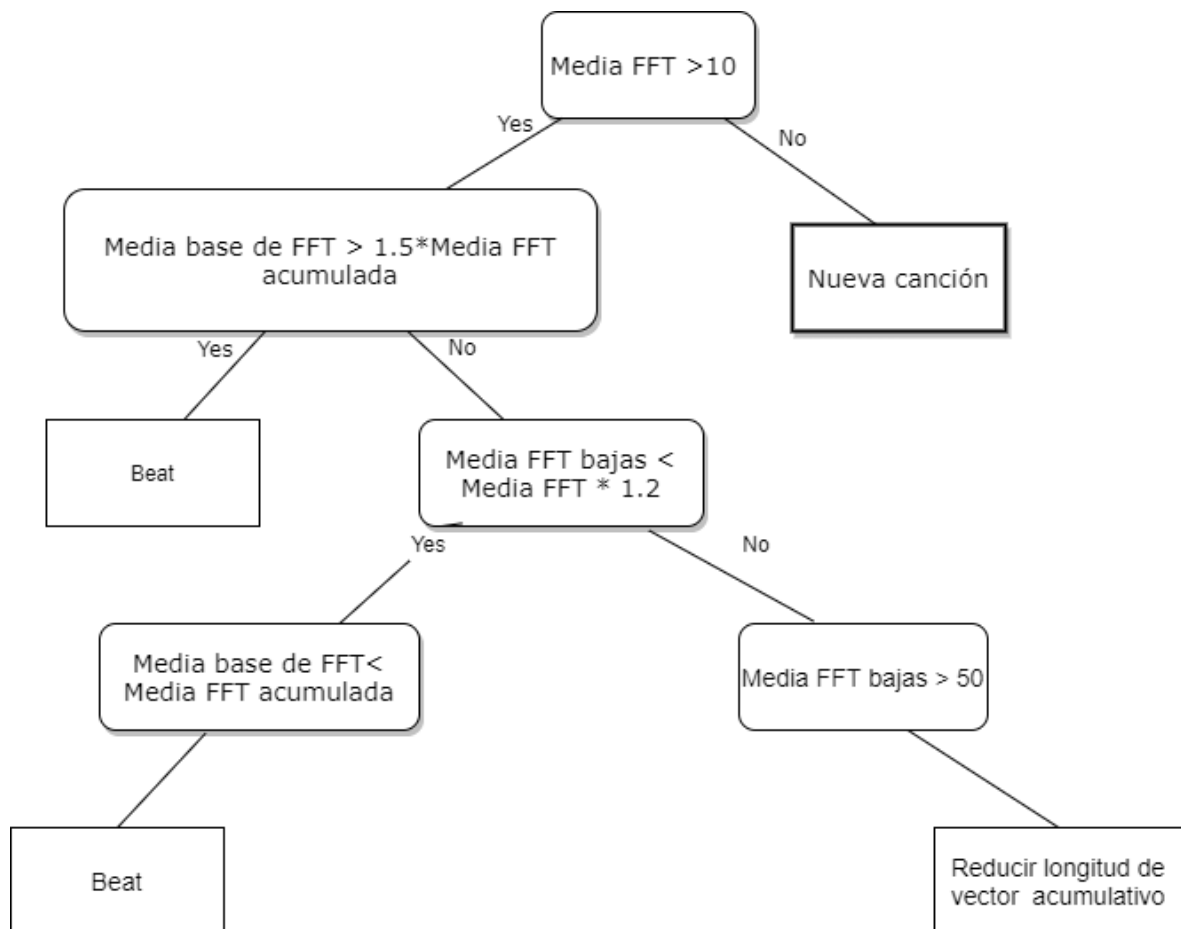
Media FFT >10

Yes

No

Media base de FFT > 1.5*Media FFT acumulada

Nueva canción

Yes

No

Beat

Media FFT bajas < Media FFT * 1.2

Yes

No

Media base de FFT< Media FFT acumulada

Media FFT bajas > 50

Beat

Reducir longitud de vector acumulativo